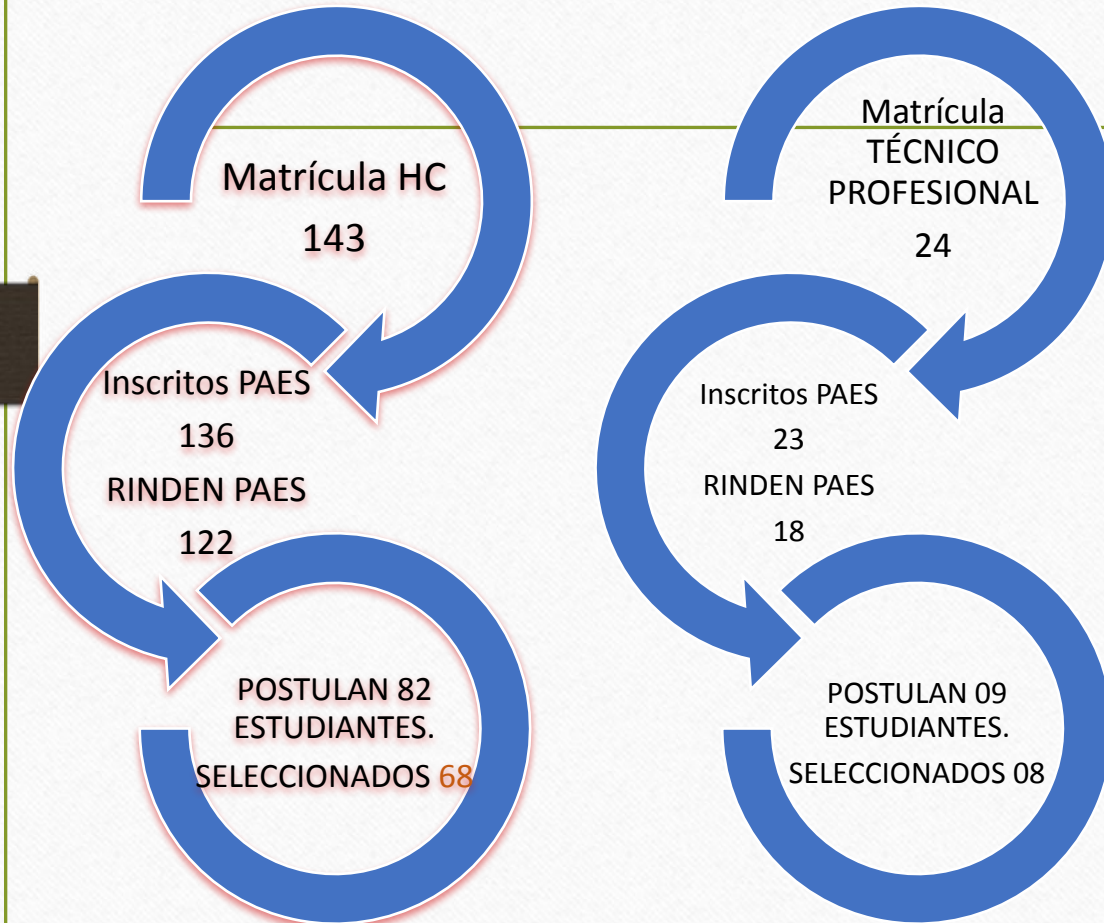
Matrícula HC

143

Inscritos PAES

136

RINDEN PAES

122

POSTULAN 82 ESTUDIANTES.

SELECCIONADOS 68

Matrícula TÉCNICO PROFESIONAL

24

Inscritos PAES

23

RINDEN PAES

18

POSTULAN 09 ESTUDIANTES.

SELECCIONADOS 08